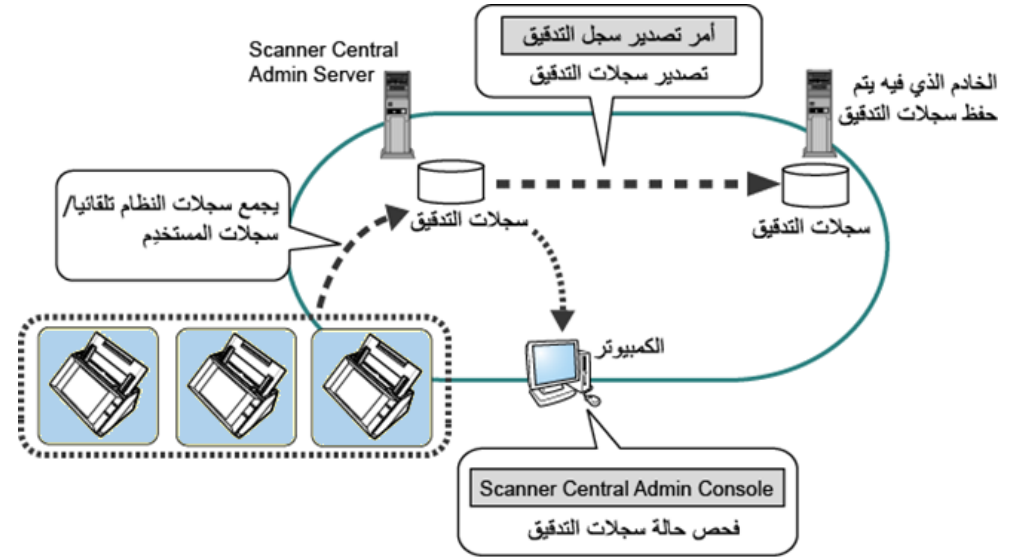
أمر تصدير سجل التدقيق
تصدير سجلات التدقيق

Scanner Central Admin Server

الخادم الذي فيه يتم حفظ سجلات التدقيق

يجمع سجلات النظام تلقائيا/ سجلات المستخدِم

سجلات التدقيق

سجلات التدقيق

الكمبيوتر

Scanner Central Admin Console
فحص حالة سجلات التدقيق